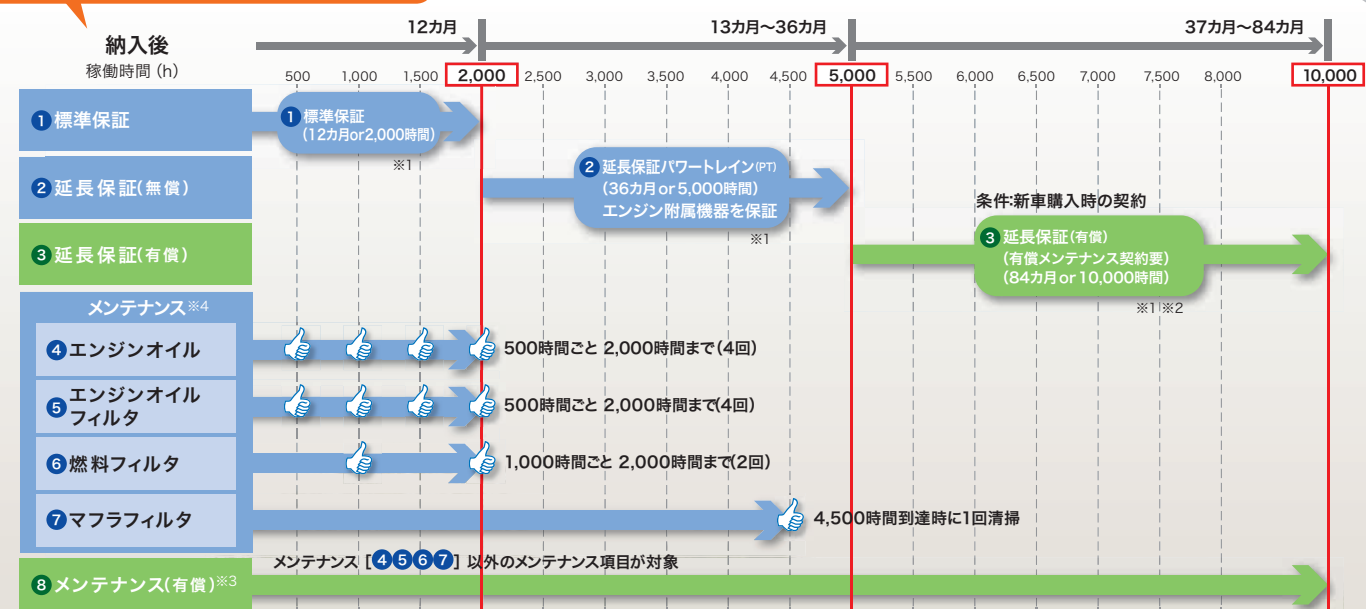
納入後
稼働時間 (h)

12カ月　13カ月〜36カ月　37カ月〜84カ月

500　1,000　1,500　2,000　2,500　3,000　3,500　4,000　4,500　5,000　5,500　6,000　6,500　7,000　7,500　8,000　10,000

1 標準保証
1 標準保証 (12カ月or2,000時間)
※1

2 延長保証(無償)
2 延長保証パワートレイン(PT) (36カ月 or 5,000時間) エンジン附属機器を保証
※1

3 延長保証(有償)
条件:新車購入時の契約
3 延長保証(有償) (有償メンテナンス契約要) (84カ月 or 10,000時間)
※1 ※2

メンテナンス※4
4 エンジンオイル
500時間ごと 2,000時間まで(4回)
5 エンジンオイル フィルタ
500時間ごと 2,000時間まで(4回)
6 燃料フィルタ
1,000時間ごと 2,000時間まで(2回)
7 マフラフィルタ
4,500時間到達時に1回清掃

8 メンテナンス(有償)※3
メンテナンス [4 5 6 7] 以外のメンテナンス項目が対象